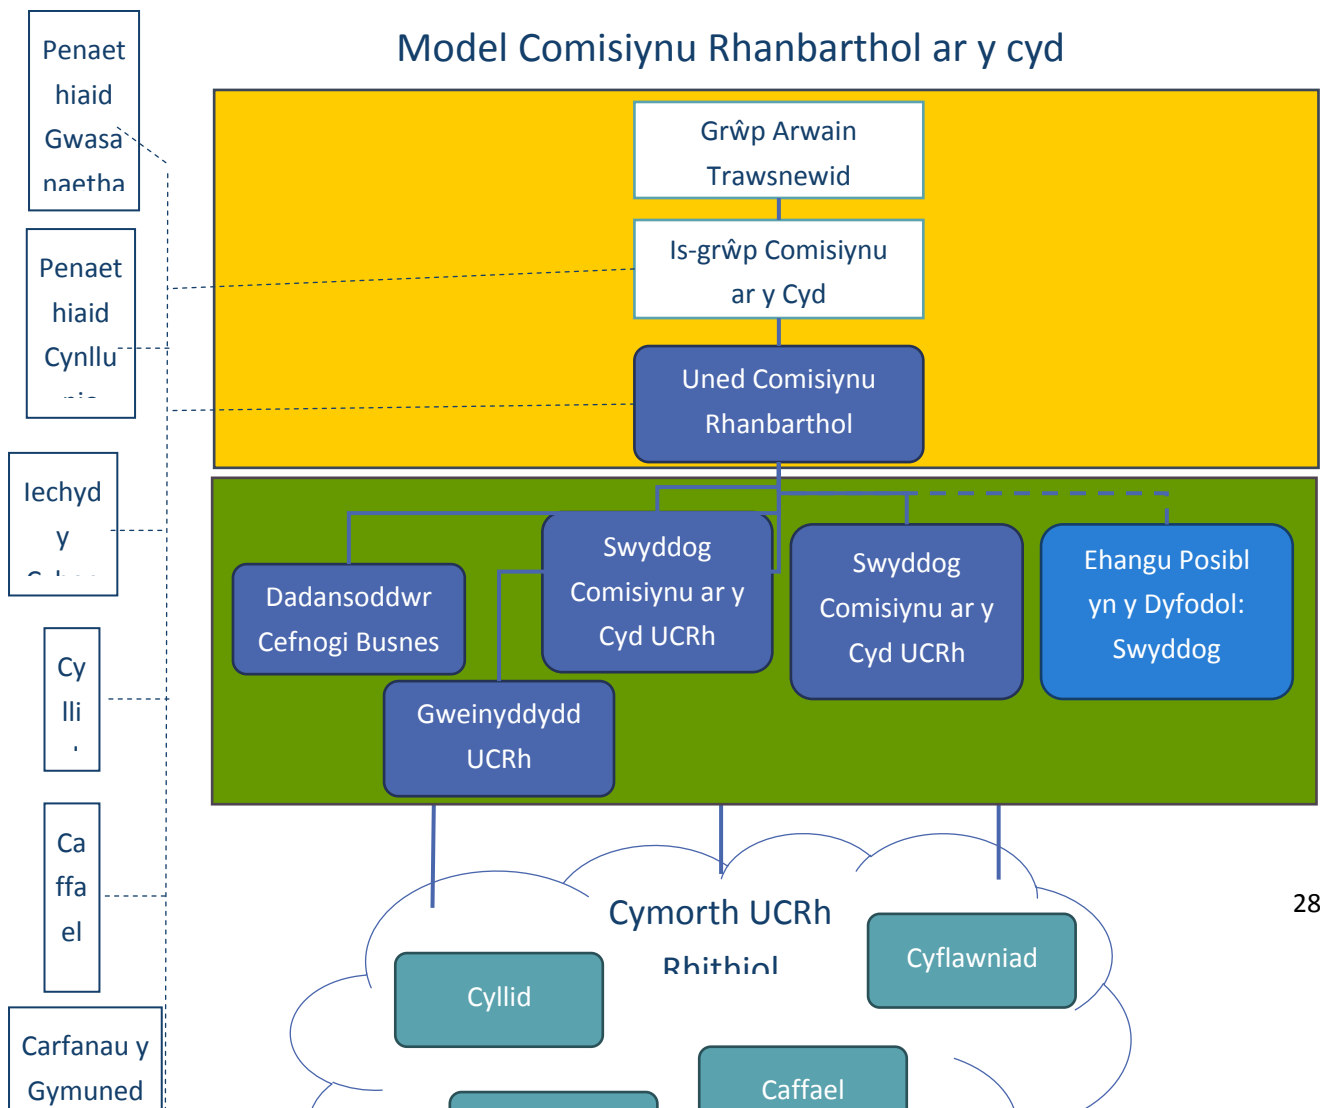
Model Comisiynu Rhanbarthol ar y cyd

Penaethiaid Gwasanaetha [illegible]

Penaethiaid Cynllu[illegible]

Iechyd y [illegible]

Cylli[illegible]

Caffael

Carfanau y Gymuned

Grŵp Arwain Trawsnewid

Is-grŵp Comisiynu ar y Cyd

Uned Comisiynu Rhanbarthol

Dadansoddwr Cefnogi Busnes

Swyddog Comisiynu ar y Cyd UCRh

Swyddog Comisiynu ar y Cyd UCRh

Ehangu Posibl yn y Dyfodol: Swyddog

Gweinyddydd UCRh

Cymorth UCRh Rhithiol

Cyflawniad

Cyllid

Caffael

28